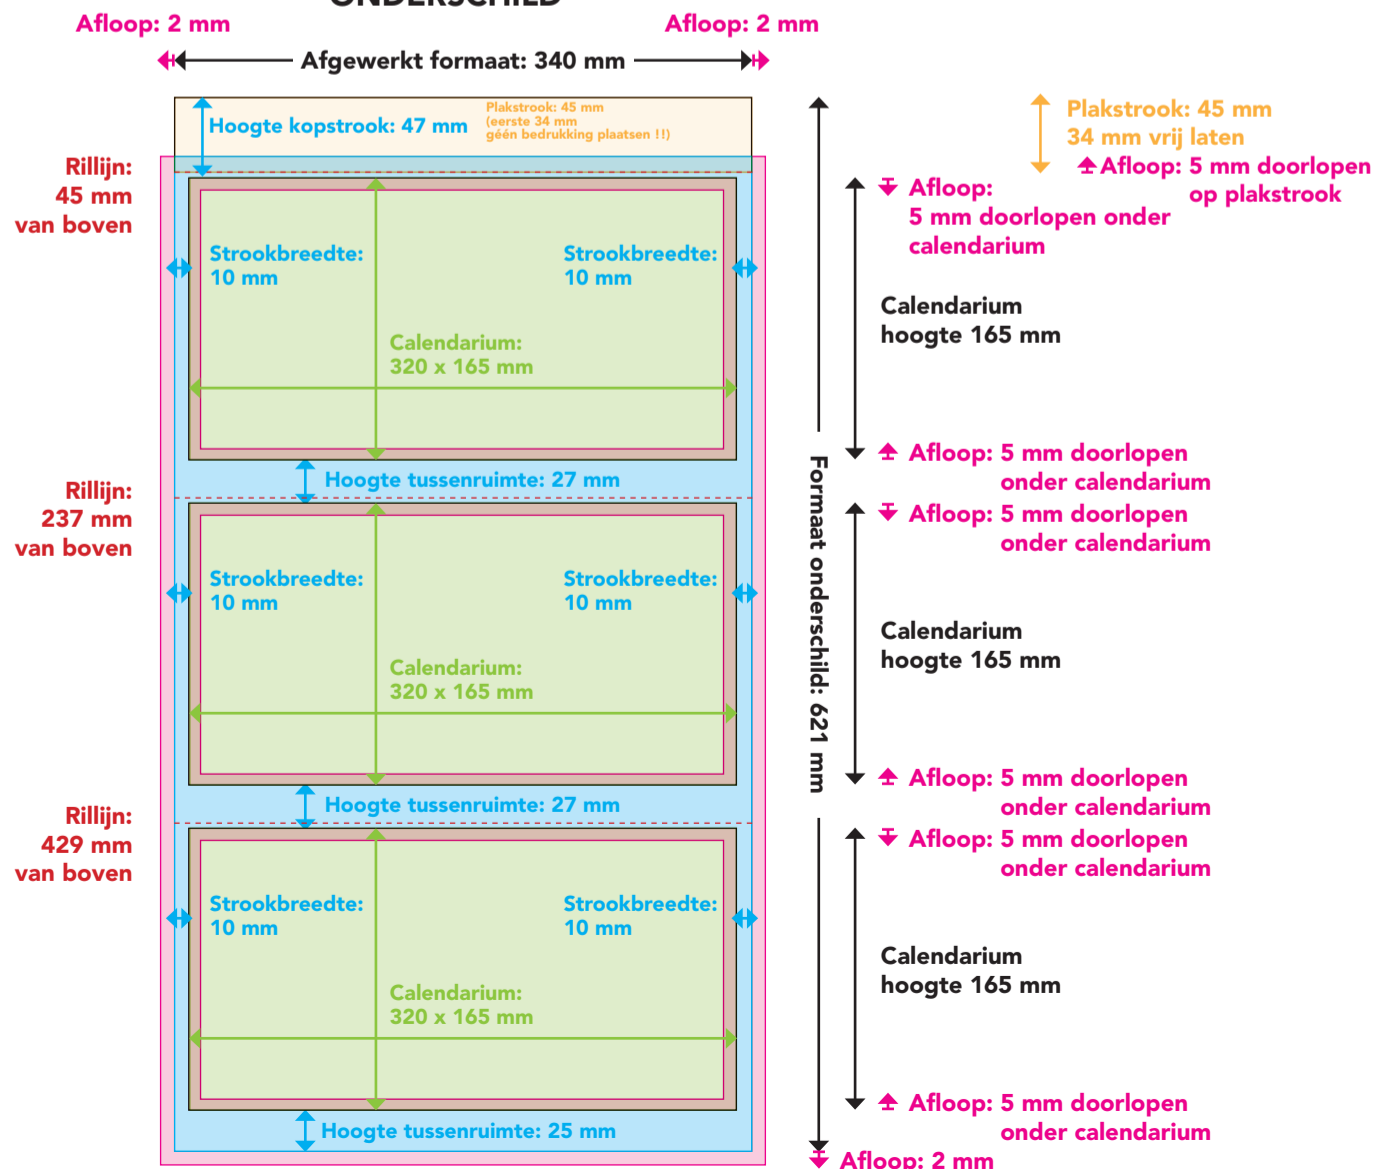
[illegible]

Afloop: 2 mm
Afloop: 2 mm
Afgewerkt formaat: 340 mm

Hoogte kopstrook: 47 mm
Plakstrook: 45 mm (eerste 34 mm géén bedrukking plaatsen !!)

Plakstrook: 45 mm
34 mm vrij laten
Afloop: 5 mm doorlopen op plakstrook

Rillijn: 45 mm van boven

Afloop: 5 mm doorlopen onder calendarium

Strookbreedte: 10 mm
Strookbreedte: 10 mm
Calendarium: 320 x 165 mm

Calendarium hoogte 165 mm

Afloop: 5 mm doorlopen onder calendarium

Hoogte tussenruimte: 27 mm

Rillijn: 237 mm van boven

Afloop: 5 mm doorlopen onder calendarium

Strookbreedte: 10 mm
Strookbreedte: 10 mm
Calendarium: 320 x 165 mm

Formaat onderschild: 621 mm

Calendarium hoogte 165 mm

Afloop: 5 mm doorlopen onder calendarium

Hoogte tussenruimte: 27 mm

Rillijn: 429 mm van boven

Afloop: 5 mm doorlopen onder calendarium

Strookbreedte: 10 mm
Strookbreedte: 10 mm
Calendarium: 320 x 165 mm

Calendarium hoogte 165 mm

Afloop: 5 mm doorlopen onder calendarium

Hoogte tussenruimte: 25 mm

Afloop: 2 mm